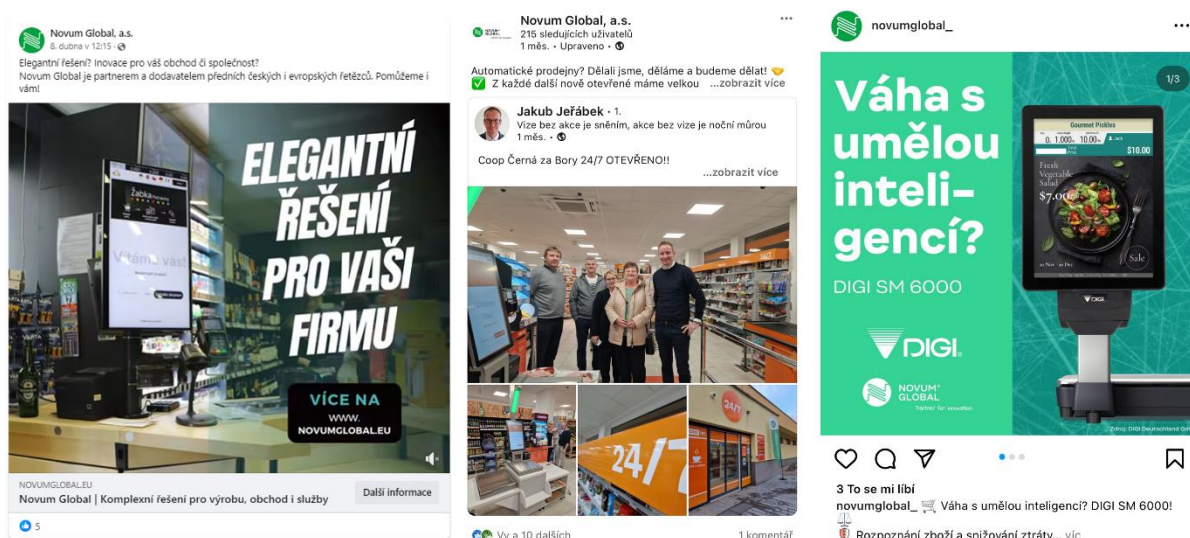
Novum Global, a.s.
8. dubna v 12:15 ·

Elegantní řešení? Inovace pro váš obchod či společnost?
Novum Global je partnerem a dodavatelem předních českých i evropských řetězců. Pomůžeme i vám!

ELEGANTNÍ ŘEŠENÍ PRO VAŠI FIRMU

Žabka

Vítáme

VÍCE NA WWW. NOVUMGLOBAL.EU

NOVUMGLOBAL.EU
Novum Global | Komplexní řešení pro výrobu, obchod i služby
Další informace

5

Novum Global, a.s.
215 sledujících uživatelů
1 měs. · Upraveno ·

Automatické prodejny? Dělali jsme, děláme a budeme dělat!
Z každé další nově otevřené máme velkou ...zobrazit více

Jakub Jeřábek · 1.
Vize bez akce je sněním, akce bez vize je noční můrou
1 měs. ·

Coop Černá za Bory 24/7 OTEVŘENO!!
...zobrazit více

24/7

24/7

Vy a 10 dalších
1 komentář

novumglobal_

Váha s umělou inteli- gencí?

DIGI SM 6000

DIGI

NOVUM GLOBAL
Partner for innovation

1/3

Gourmet Pickles
$10.00
Fresh Vegetable Salad
$7.00
Sale

DIGI

Zdroj: DIGI Deutschland GmbH

3 To se mi líbí
novumglobal_ Váha s umělou inteligencí? DIGI SM 6000!
Rozpoznání zboží a snižování ztráty... více